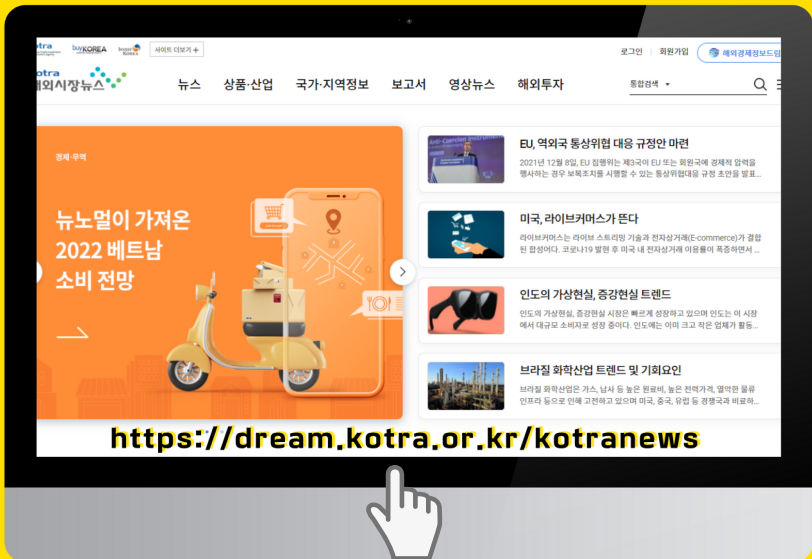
otra buyKOREA Invest Korea 사이트 더보기 +

로그인 | 회원가입 해외경제정보드림

kotra 해외시장뉴스

뉴스 상품·산업 국가·지역정보 보고서 영상뉴스 해외투자

통합검색

경제·무역

뉴노멀이 가져온 2022 베트남 소비 전망

EU, 역외국 통상위협 대응 규정안 마련

2021년 12월 8일, EU 집행위는 제3국이 EU 또는 회원국에 경제적 압력을 행사하는 경우 보복조치를 시행할 수 있는 통상위협대응 규정안을 발표...

미국, 라이브커머스가 뜬다

라이브커머스는 라이브 스트리밍 기술과 전자상거래(E-commerce)가 결합된 합성어다. 코로나19 발현 후 미국 내 전자상거래 이용률이 폭증하면서 ...

인도의 가상현실, 증강현실 트렌드

인도의 가상현실, 증강현실 시장은 빠르게 성장하고 있으며 인도는 이 시장에서 대규모 소비자로 성장 중이다. 인도에는 이미 크고 작은 업체가 활동...

브라질 화학산업 트렌드 및 기회요인

브라질 화학산업은 가스, 납사 등 높은 원료비, 높은 전력가격, 열악한 물류 인프라 등으로 인해 고전하고 있으며 미국, 중국, 유럽 등 경쟁국과 비교하...

https://dream.kotra.or.kr/kotranews